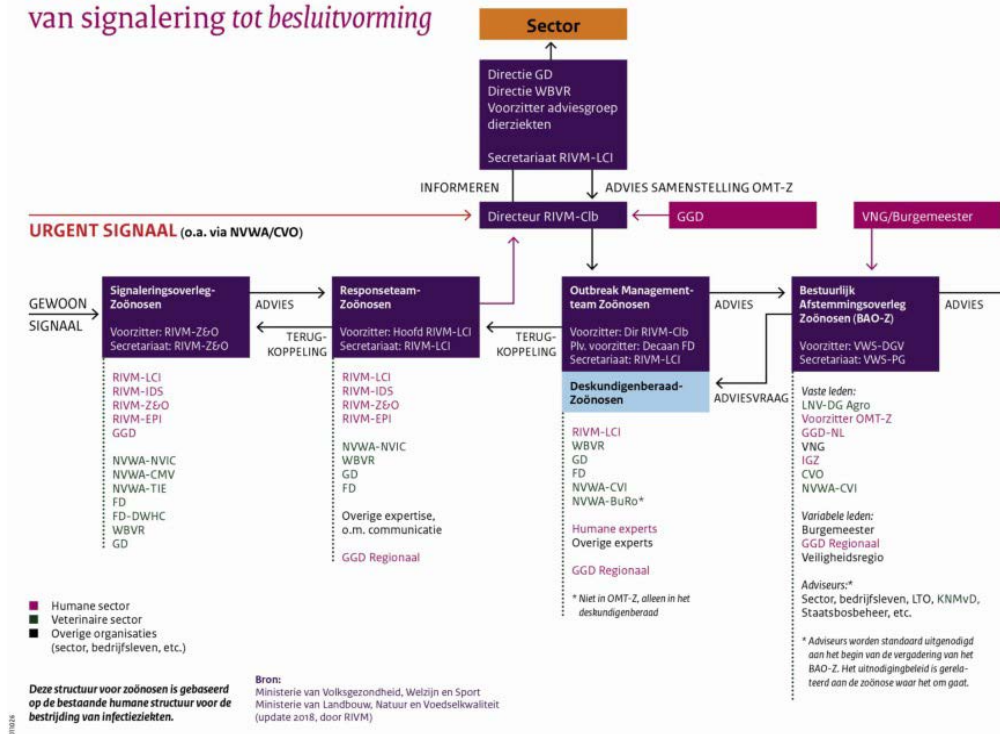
van signalering tot besluitvorming

Sector

Directie GD
Directie WBVR
Voorzitter adviesgroep dierziekten

Secretariaat RIVM-LCI

INFORMEREN

ADVIES SAMENSTELLING OMT-Z

URGENT SIGNAAL (o.a. via NVWA/CVO)

Directeur RIVM-Clb

GGD

VNG/Burgemeester

GEWOON SIGNAAL

Signaleringsoverleg-Zoönosen

Voorzitter: RIVM-Z&O
Secretariaat: RIVM-Z&O

ADVIES

TERUGKOPPELING

RIVM-LCI
RIVM-IDS
RIVM-Z&O
RIVM-EPI
GGD

NVWA-NVIC
NVWA-CMV
NVWA-TIE
FD
FD-DWHC
WBVR
GD

Responseteam-Zoönosen

Voorzitter: Hoofd RIVM-LCI
Secretariaat: RIVM-LCI

TERUGKOPPELING

RIVM-LCI
RIVM-IDS
RIVM-Z&O
RIVM-EPI

NVWA-NVIC
WBVR
GD
FD

Overige expertise, o.m. communicatie

GGD Regionaal

Outbreak Managementteam Zoönosen

Voorzitter: Dir RIVM-Clb
Plv. voorzitter: Decaan FD
Secretariaat: RIVM-LCI

ADVIES

Deskundigenberaad-Zoönosen

ADVIESVRAAG

RIVM-LCI
WBVR
GD
FD
NVWA-CVI
NVWA-BuRo*

Humane experts
Overige experts

GGD Regionaal

* Niet in OMT-Z, alleen in het deskundigenberaad

Bestuurlijk Afstemmingsoverleg Zoönosen (BAO-Z)

Voorzitter: VWS-DGV
Secretariaat: VWS-PG

ADVIES

Vaste leden:
LNV-DG Agro
Voorzitter OMT-Z
GGD-NL
VNG
IGZ
CVO
NVWA-CVI

Variabele leden:
Burgemeester
GGD Regionaal
Veiligheidsregio

Adviseurs:*
Sector, bedrijfsleven, LTO, KNMvD, Staatsbosbeheer, etc.

* Adviseurs worden standaard uitgenodigd aan het begin van de vergadering van het BAO-Z. Het uitnodigingbeleid is gerelateerd aan de zoönose waar het om gaat.

Humane sector
Veterinaire sector
Overige organisaties (sector, bedrijfsleven, etc.)

Deze structuur voor zoönosen is gebaseerd op de bestaande humane structuur voor de bestrijding van infectieziekten.

Bron:
Ministerie van Volksgezondheid, Welzijn en Sport
Ministerie van Landbouw, Natuur en Voedselkwaliteit
(update 2018, door RIVM)